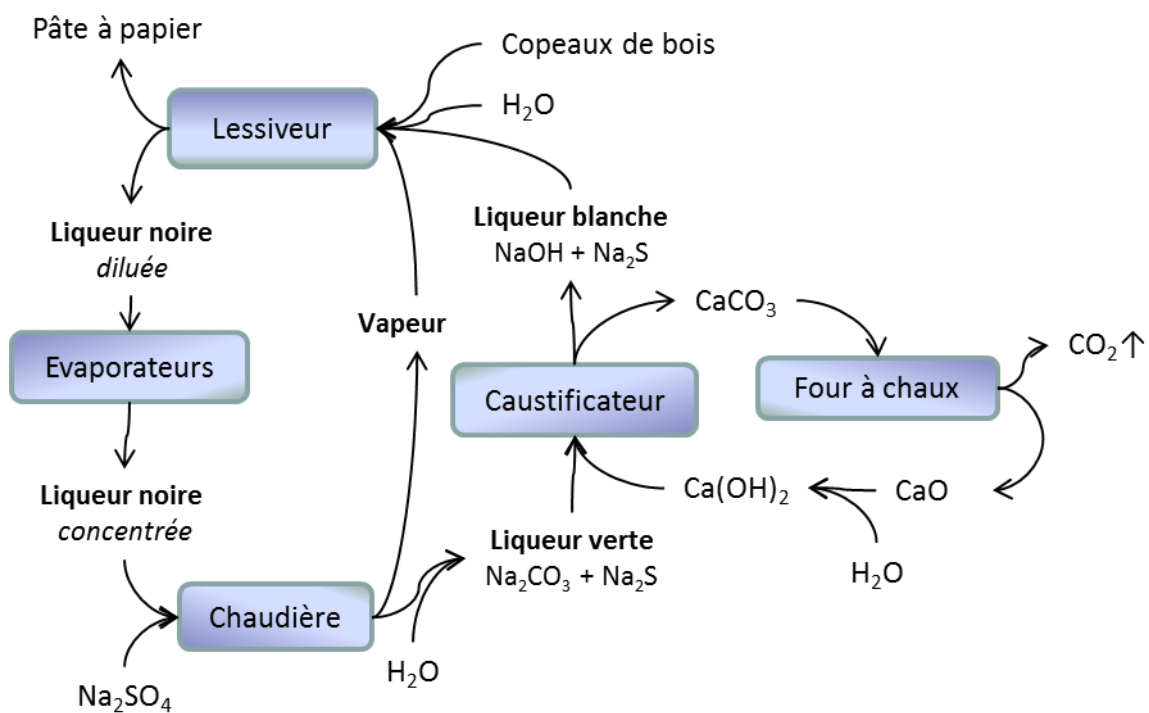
Pâte à papier

Copeaux de bois

$H_2O$

Lessiveur

Liqueur noire
*diluée*

Liqueur blanche
$NaOH + Na_2S$

Evaporateurs

Vapeur

$CaCO_3$

$CO_2\uparrow$

Caustificateur

Four à chaux

Liqueur noire
*concentrée*

$Ca(OH)_2$

CaO

Liqueur verte
$Na_2CO_3 + Na_2S$

Chaudière

$H_2O$

$H_2O$

$Na_2SO_4$